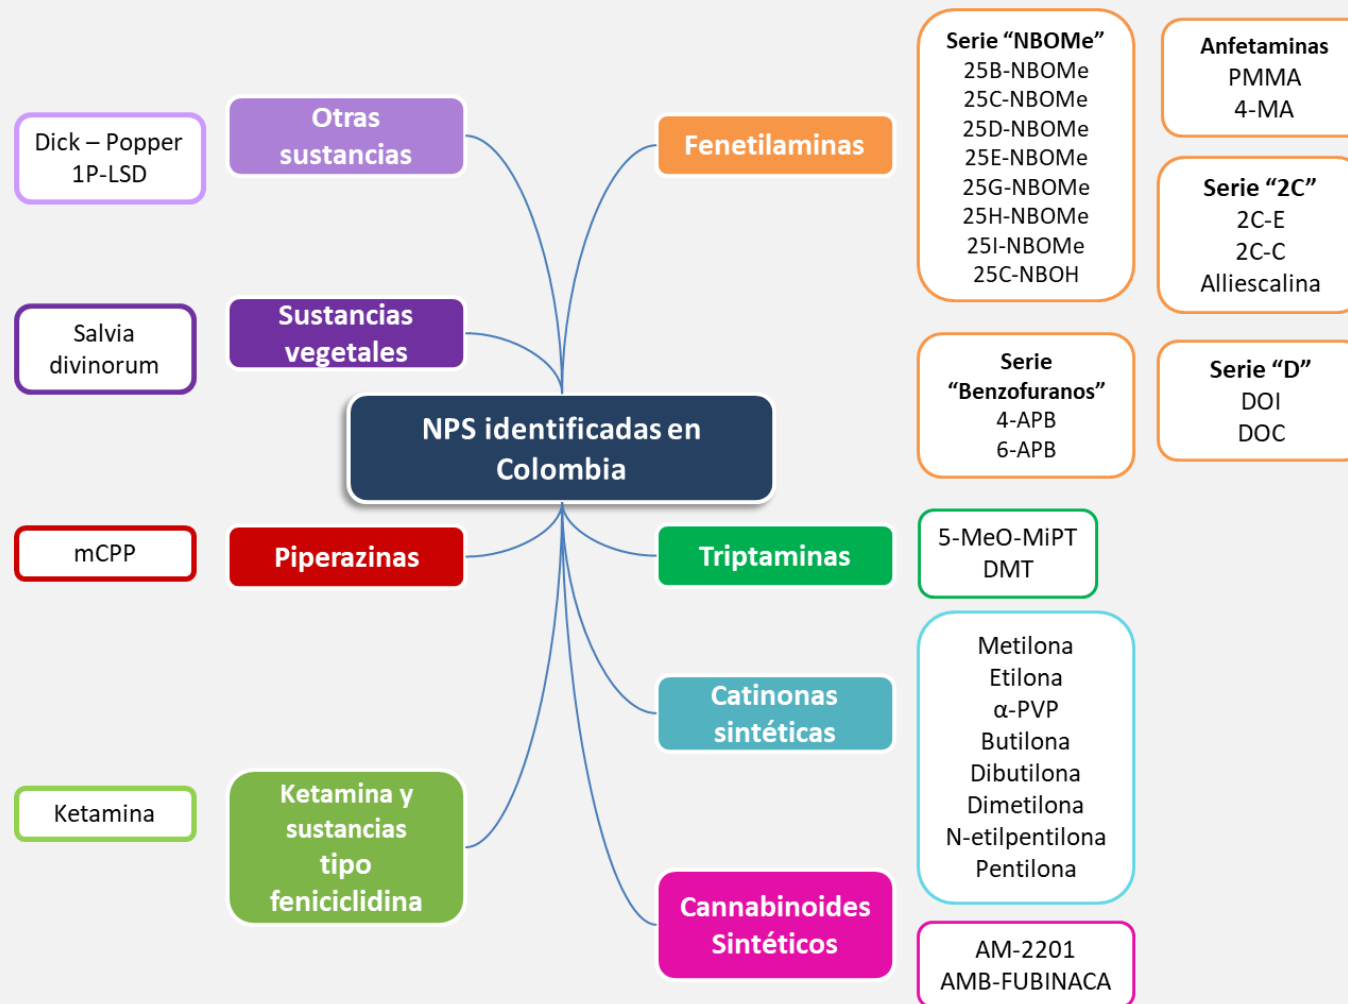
NPS identificadas en Colombia

Otras sustancias

Dick – Popper
1P-LSD

Sustancias vegetales

Salvia divinorum

Piperazinas

mCPP

Ketamina y sustancias tipo feniciclidina

Ketamina

Fenetilaminas

Serie “NBOMe”
25B-NBOMe
25C-NBOMe
25D-NBOMe
25E-NBOMe
25G-NBOMe
25H-NBOMe
25I-NBOMe
25C-NBOH

Anfetaminas
PMMA
4-MA

Serie “2C”
2C-E
2C-C
Alliescalina

Serie “Benzofuranos”
4-APB
6-APB

Serie “D”
DOI
DOC

Triptaminas

5-MeO-MiPT
DMT

Catinonas sintéticas

Metilona
Etilona
α-PVP
Butilona
Dibutilona
Dimetilona
N-etilpentilona
Pentilona

Cannabinoides Sintéticos

AM-2201
AMB-FUBINACA